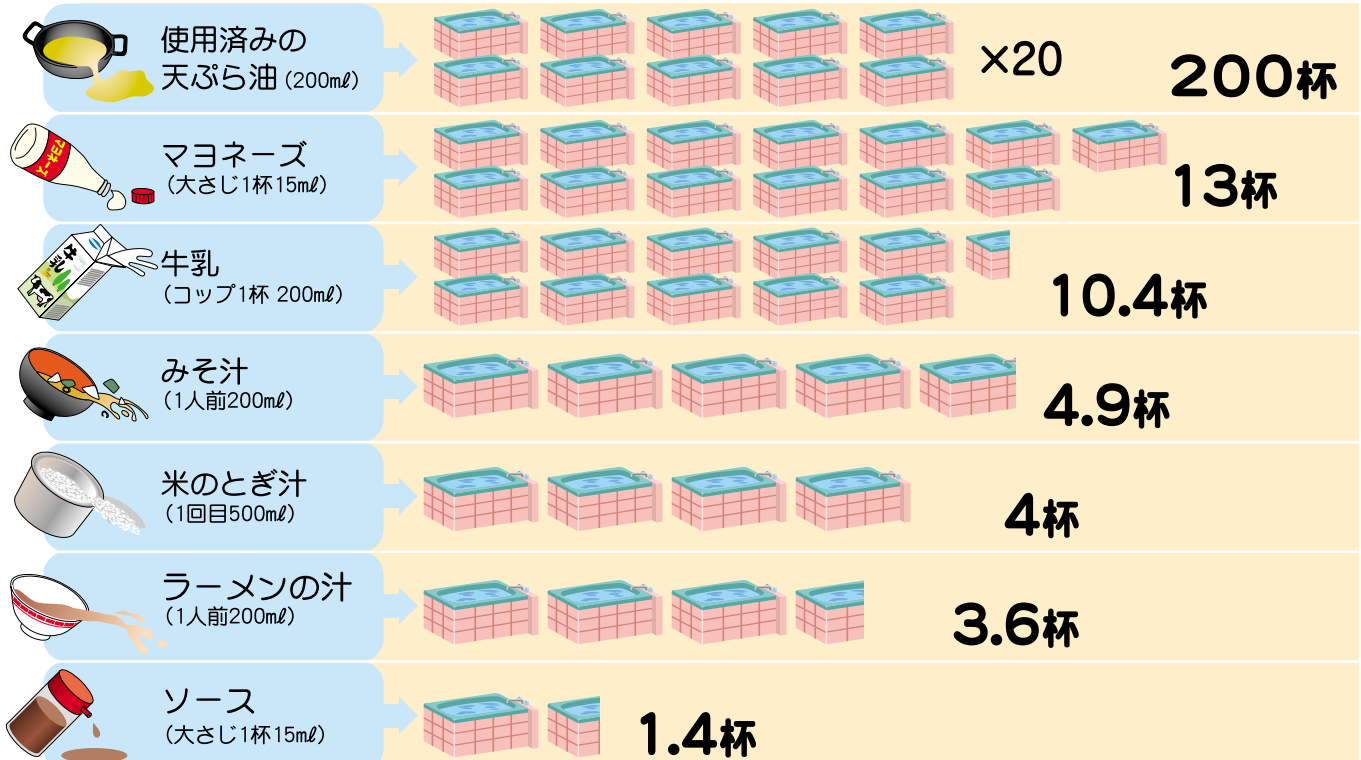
使用済みの
天ぷら油（200mℓ）

×20

200杯

マヨネーズ
（大さじ1杯15mℓ）

13杯

牛乳
（コップ1杯 200mℓ）

10.4杯

みそ汁
（1人前200mℓ）

4.9杯

米のとぎ汁
（1回目500mℓ）

4杯

ラーメンの汁
（1人前200mℓ）

3.6杯

ソース
（大さじ1杯15mℓ）

1.4杯